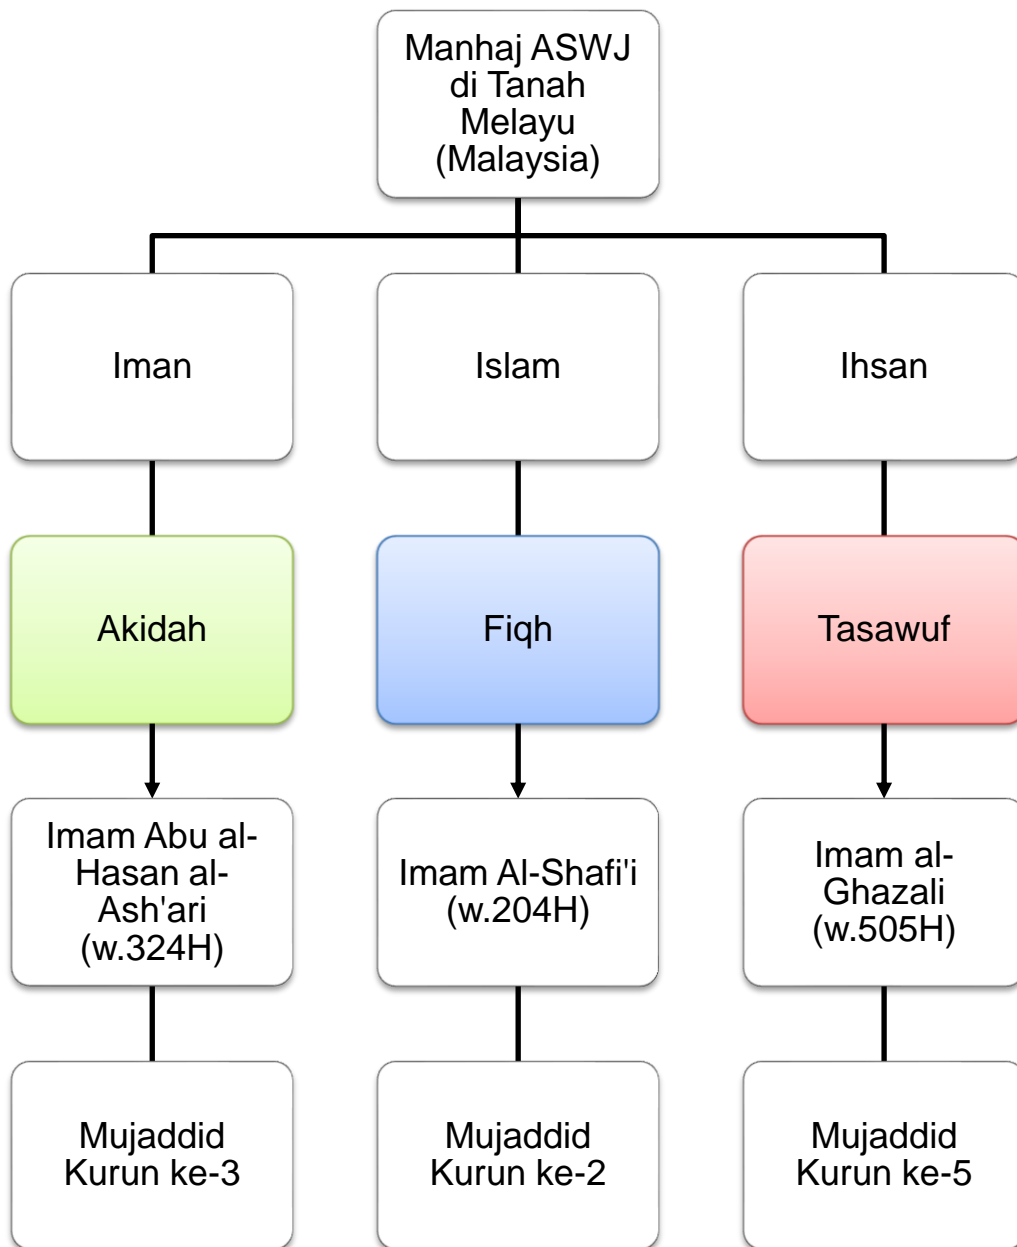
Manhaj ASWJ di Tanah Melayu (Malaysia)

Iman

Islam

Ihsan

Akidah

Fiqh

Tasawuf

Imam Abu al-Hasan al-Ash'ari (w.324H)

Imam Al-Shafi'i (w.204H)

Imam al-Ghazali (w.505H)

Mujaddid Kurun ke-3

Mujaddid Kurun ke-2

Mujaddid Kurun ke-5